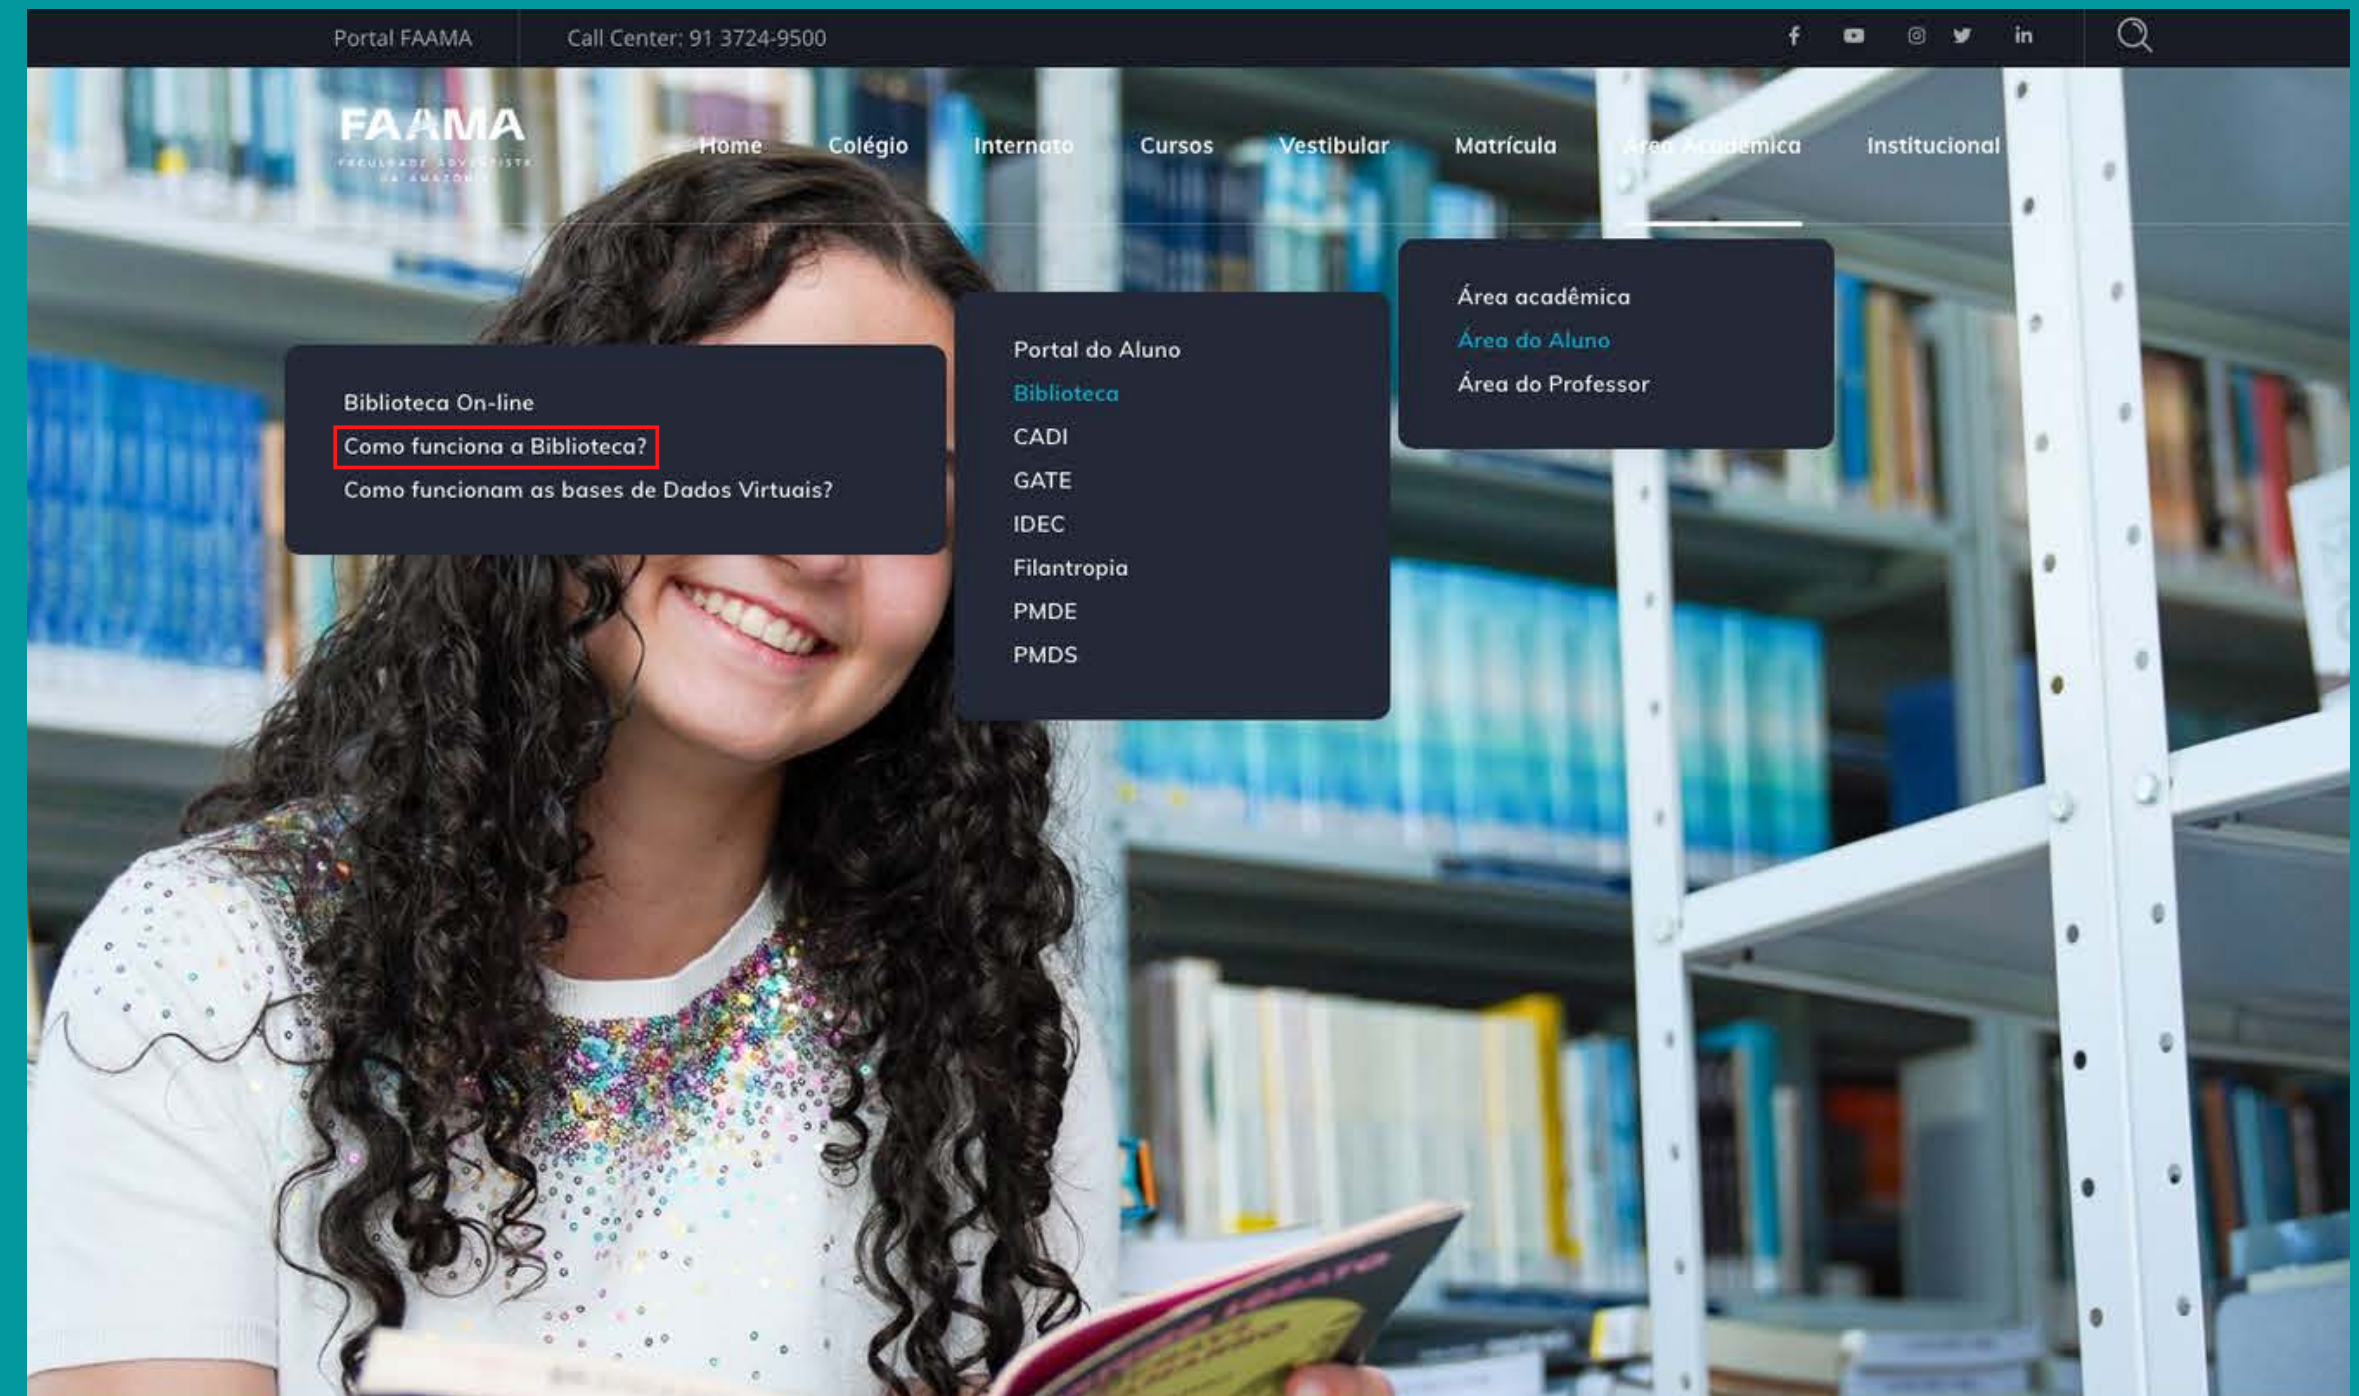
Portal FAAMA Call Center: 91 3724-9500

FAAMA
FACULDADE ADVENTISTA DA AMAZÔNIA

Home Colégio Internato Cursos Vestibular Matrícula Área Acadêmica Institucional

Área acadêmica
Área do Aluno
Área do Professor

Portal do Aluno
Biblioteca
CADI
GATE
IDEC
Filantropia
PMDE
PMDS

Biblioteca On-line
Como funciona a Biblioteca?
Como funcionam as bases de Dados Virtuais?